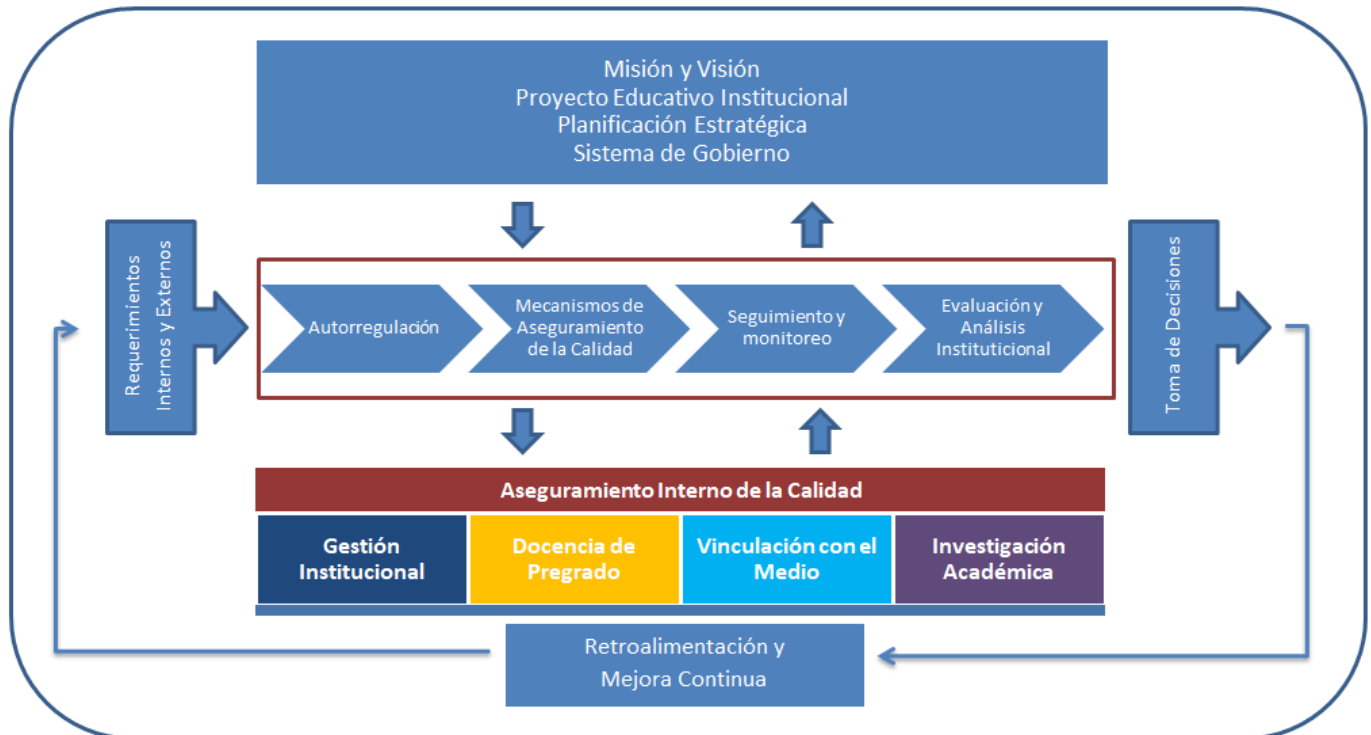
Misión y Visión
Proyecto Educativo Institucional
Planificación Estratégica
Sistema de Gobierno

Requerimientos Internos y Externos

Autorregulación

Mecanismos de Aseguramiento de la Calidad

Seguimiento y monitoreo

Evaluación y Análisis Institucional

Toma de Decisiones

Aseguramiento Interno de la Calidad

| Gestión Institucional | Docencia de Pregrado | Vinculación con el Medio | Investigación Académica |
|---|---|---|---|

Retroalimentación y Mejora Continua